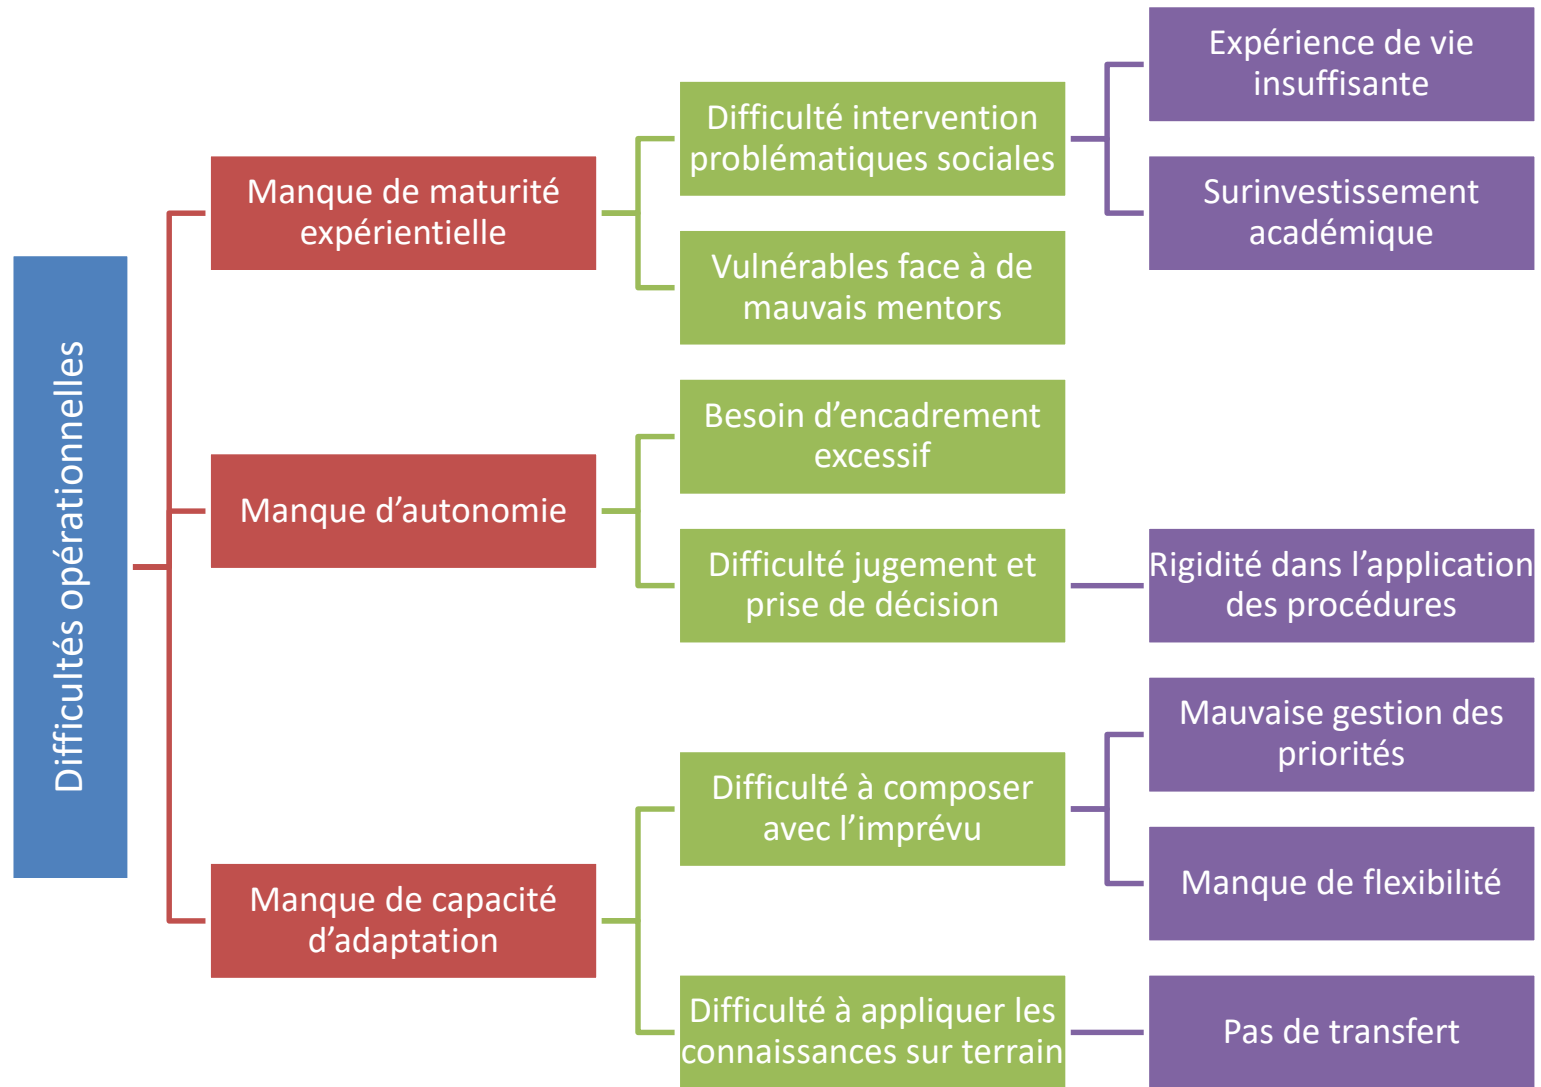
Difficultés opérationnelles

Manque de maturité expérientielle

Difficulté intervention problématiques sociales

Expérience de vie insuffisante

Surinvestissement académique

Vulnérables face à de mauvais mentors

Manque d'autonomie

Besoin d'encadrement excessif

Difficulté jugement et prise de décision

Rigidité dans l'application des procédures

Manque de capacité d'adaptation

Difficulté à composer avec l'imprévu

Mauvaise gestion des priorités

Manque de flexibilité

Difficulté à appliquer les connaissances sur terrain

Pas de transfert